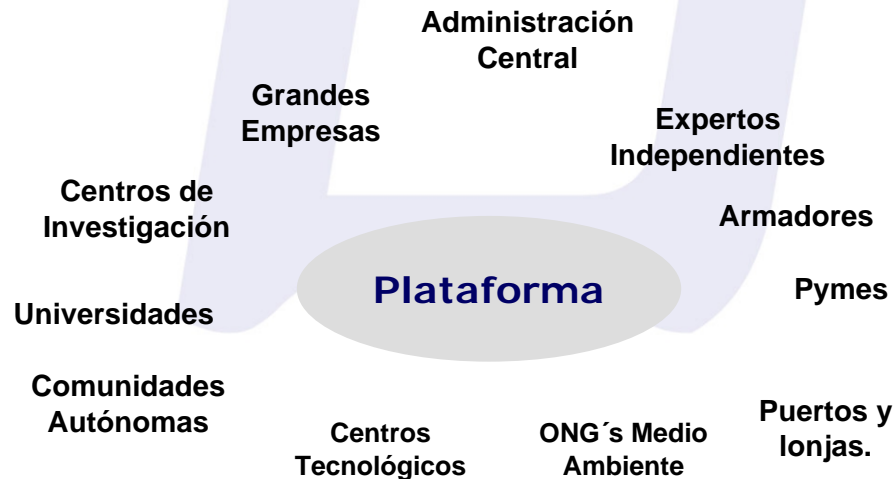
Administración Central

Grandes Empresas

Expertos Independientes

Centros de Investigación

Armadores

Plataforma

Pymes

Universidades

Comunidades Autónomas

Centros Tecnológicos

ONG´s Medio Ambiente

Puertos y lonjas.